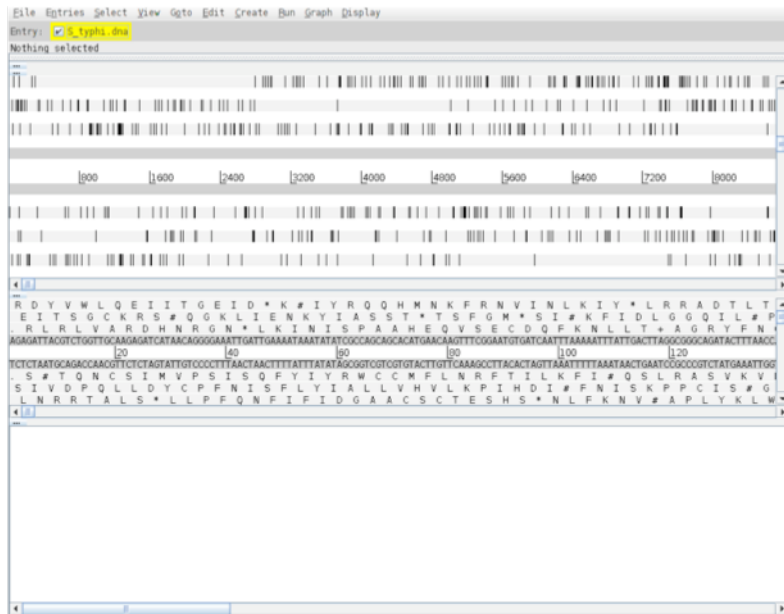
File Entries Select View Goto Edit Create Run Graph Display

Entry: S_typhi.dna

Nothing selected

800 1600 2400 3200 4000 4800 5600 6400 7200 8000

R D Y V W L Q E I I T G E I D * K # I Y R Q Q H M N K F R N V I N L K I Y * L R R A D T L T
E I T S G C K R S # Q G K L I E N K Y I A S S T * T S F G M * S I # K F I D L G G Q I L # P
R L R L V A R D H N R G N * L K I N I S P A A H E Q V S E C D Q F K N L L T + A G R Y F N
AGAGATTACGTCTGGTTGCAAGAGATCATAACAGGGGAAATTGATTGAAAATAAATATATCGCCAGCAGCACATGAACAAGTTTCGGAATGTGATCAATTTAAAAATTTATTGACTTAGGCGGCAGATACTTTAACC
20 40 60 80 100 120
TCTCTAATGCAGACCAACGTTCTCTAGTATTGTCCCCTTTAACTAACTTTTATTTATATAGCGGTCGTCGTGTACTTGTTCAAAGCCTTACACTAGTTAAATTTTTAAATAACTGAATCCGCCGTCTATGAAATTGG
S # T Q N C S I M V P S I S Q F Y I Y R W C C M F L N R F T I L K F I # Q S L R A S V K V
S I V D P Q L L D Y C P F N I S F L Y I A L L V H V L K P I H D I # F N I S K P P C I S # G
L N R R T A L S * L L P F Q N F I F I D G A A C S C T E S H S * N L F K N V # A P L Y K L W